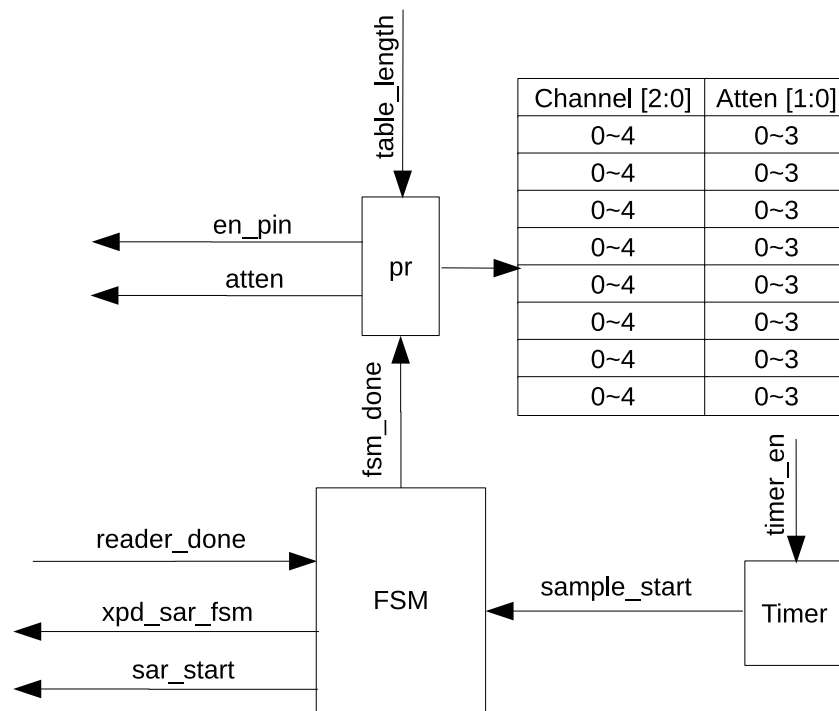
table_length

| Channel [2:0] | Atten [1:0] |
|---|---|
| 0~4 | 0~3 |
| 0~4 | 0~3 |
| 0~4 | 0~3 |
| 0~4 | 0~3 |
| 0~4 | 0~3 |
| 0~4 | 0~3 |
| 0~4 | 0~3 |
| 0~4 | 0~3 |

en_pin
atten
pr
fsm_done
timer_en
reader_done
xpd_sar_fsm
sar_start
FSM
sample_start
Timer